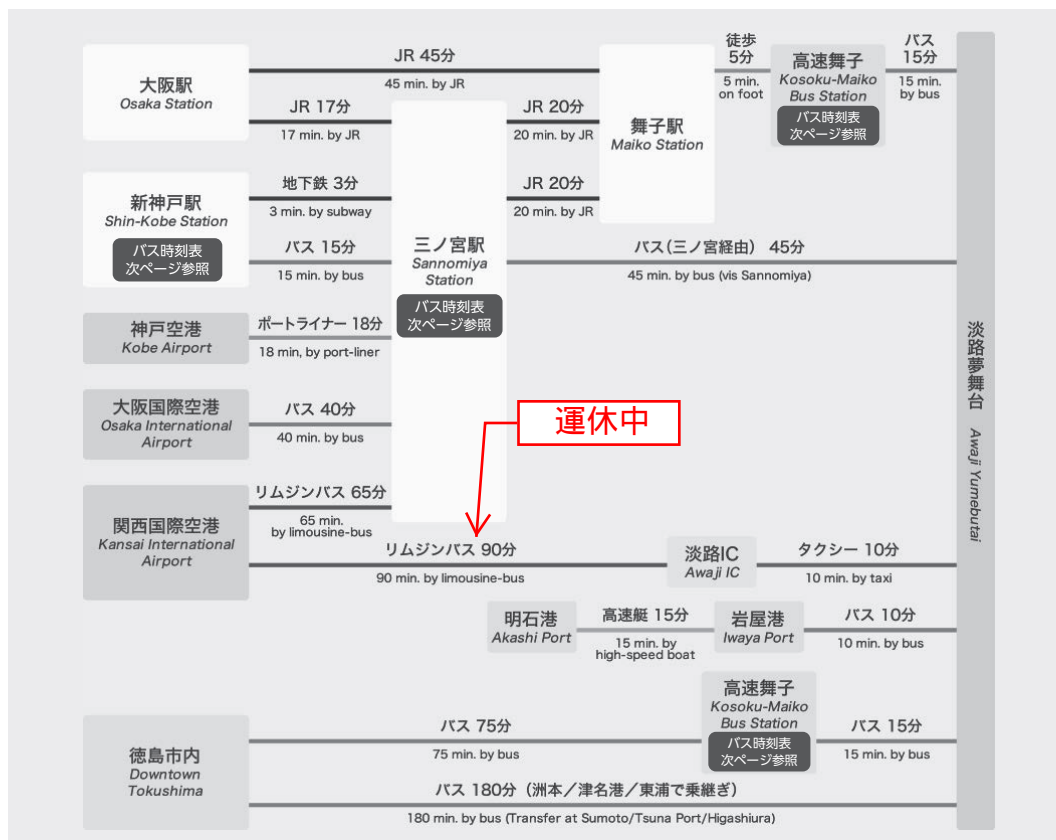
大阪駅
Osaka Station

JR 45分
45 min. by JR

JR 17分
17 min. by JR

JR 20分
20 min. by JR

舞子駅
Maiko Station

徒歩
5分
5 min. on foot

高速舞子
Kosoku-Maiko Bus Station
バス時刻表
次ページ参照

バス
15分
15 min. by bus

新神戸駅
Shin-Kobe Station
バス時刻表
次ページ参照

地下鉄 3分
3 min. by subway

JR 20分
20 min. by JR

バス 15分
15 min. by bus

三ノ宮駅
Sannomiya Station
バス時刻表
次ページ参照

バス(三ノ宮経由) 45分
45 min. by bus (vis Sannomiya)

神戸空港
Kobe Airport

ポートライナー 18分
18 min, by port-liner

大阪国際空港
Osaka International Airport

バス 40分
40 min. by bus

運休中

関西国際空港
Kansai International Airport

リムジンバス 65分
65 min. by limousine-bus

リムジンバス 90分
90 min. by limousine-bus

淡路IC
Awaji IC

タクシー 10分
10 min. by taxi

明石港
Akashi Port

高速艇 15分
15 min. by high-speed boat

岩屋港
Iwaya Port

バス 10分
10 min. by bus

淡路夢舞台
Awaji Yumebutai

徳島市内
Downtown Tokushima

バス 75分
75 min. by bus

高速舞子
Kosoku-Maiko Bus Station
バス時刻表
次ページ参照

バス 15分
15 min. by bus

バス 180分 (洲本/津名港/東浦で乗継ぎ)
180 min. by bus (Transfer at Sumoto/Tsuna Port/Higashiura)